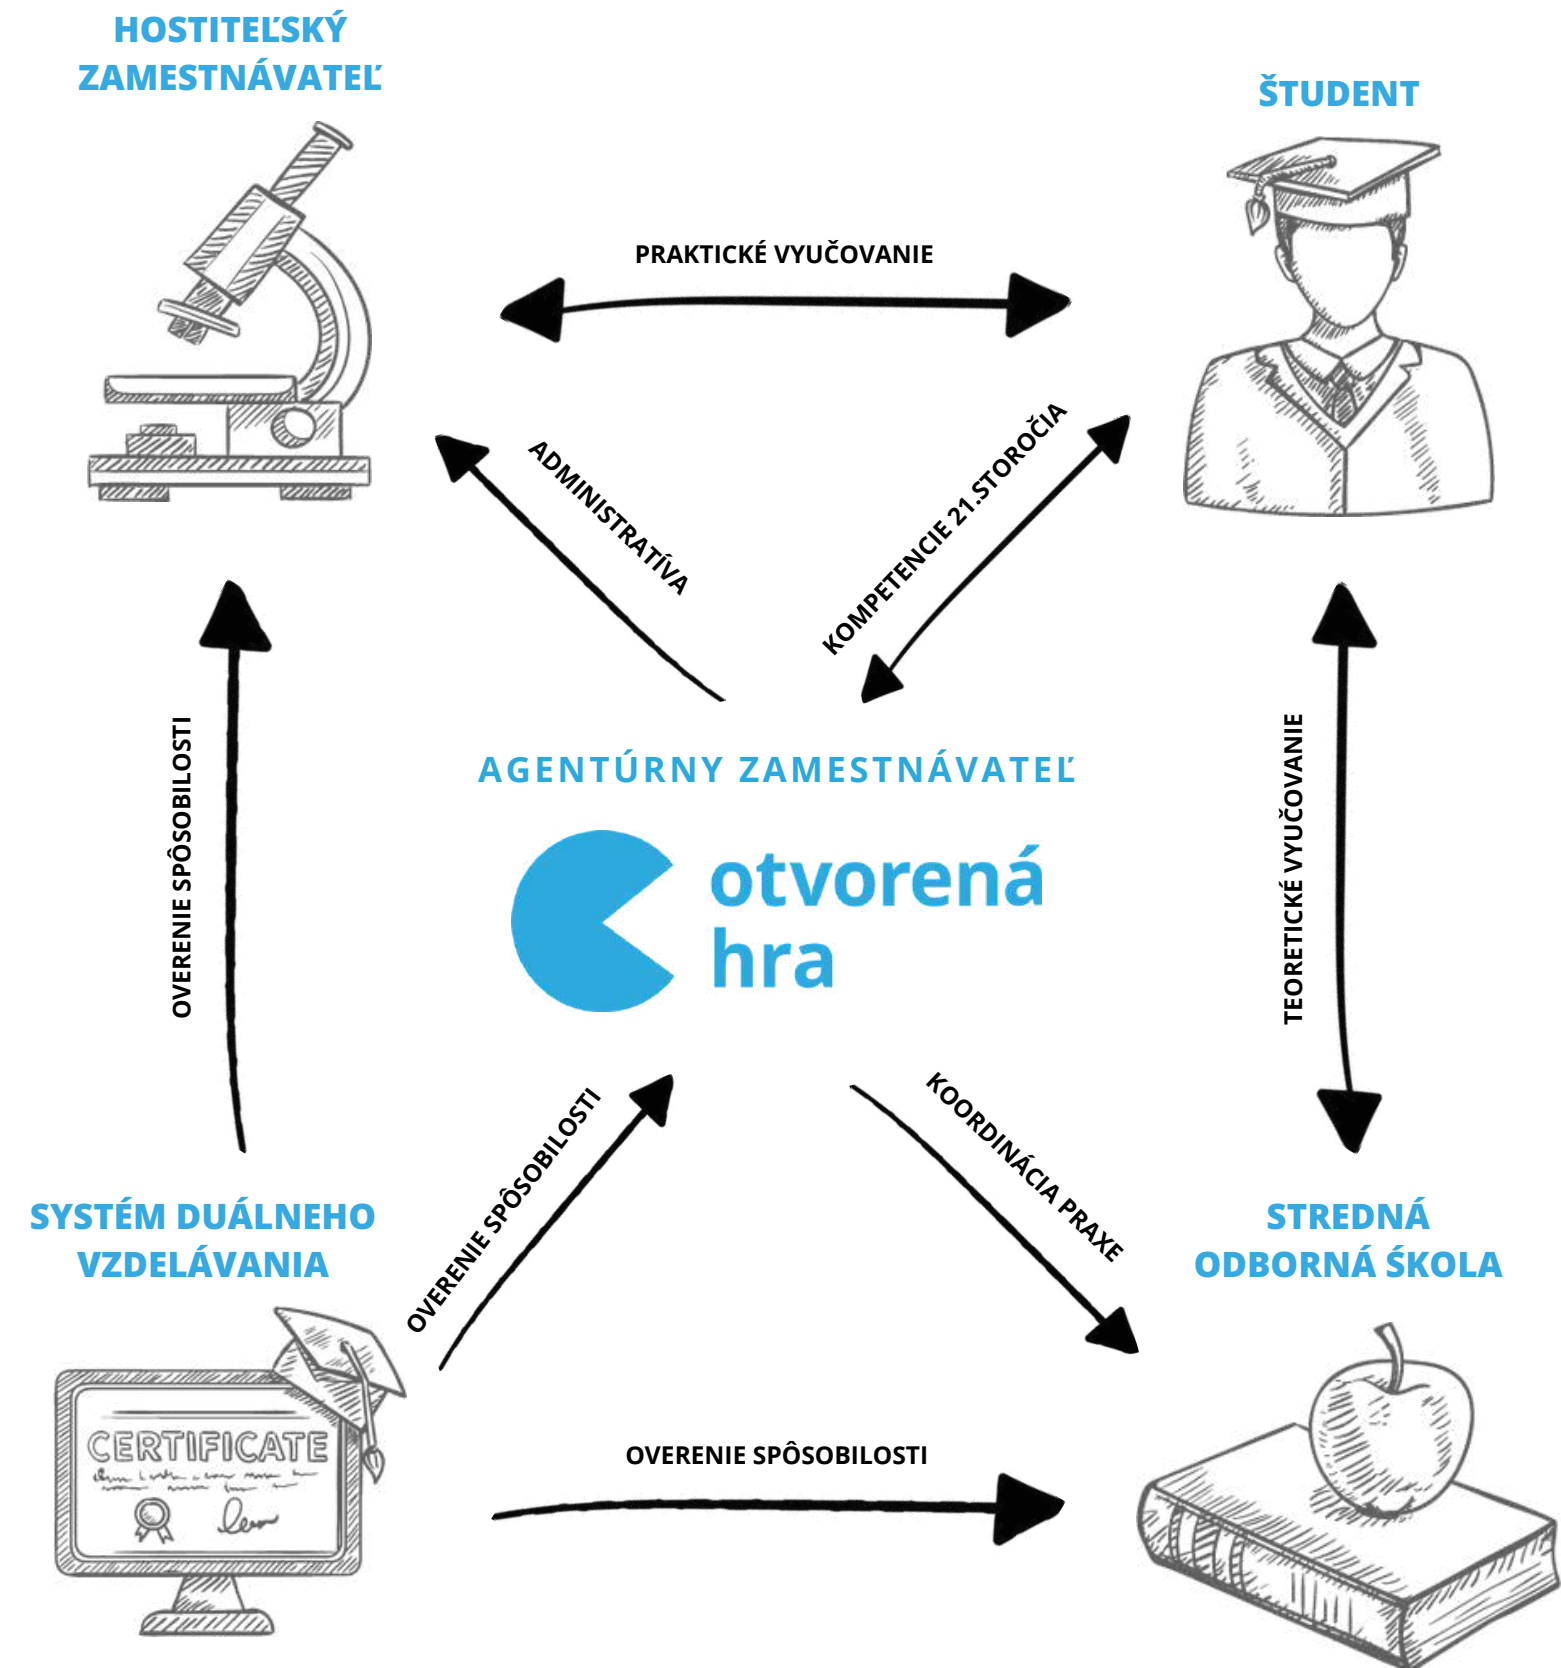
HOSTITEĽSKÝ ZAMESTNÁVATEĽ

ŠTUDENT

PRAKTICKÉ VYUČOVANIE

ADMINISTRATÍVA

KOMPETENCIE 21.STOROČIA

OVERENIE SPÔSOBILOSTI

AGENTÚRNY ZAMESTNÁVATEĽ

otvorená hra

TEORETICKÉ VYUČOVANIE

OVERENIE SPÔSOBILOSTI

KOORDINÁCIA PRAXE

SYSTÉM DUÁLNEHO VZDELÁVANIA

STREDNÁ ODBORNÁ ŠKOLA

CERTIFICATE

OVERENIE SPÔSOBILOSTI